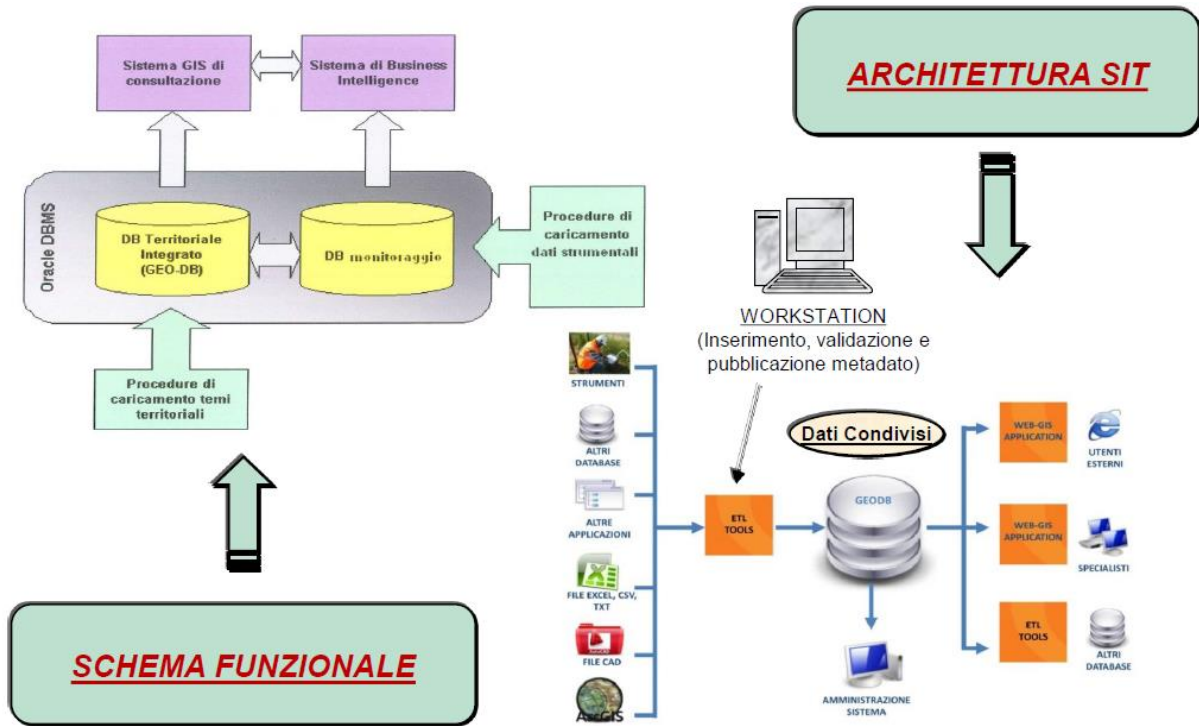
Sistema GIS di consultazione

Sistema di Business Intelligence

Oracle DBMS

DB Territoriale Integrato (GEO-DB)

DB monitoraggio

Procedure di caricamento dati strumentali

Procedure di caricamento temi territoriali

SCHEMA FUNZIONALE

ARCHITETTURA SIT

WORKSTATION
(Inserimento, validazione e pubblicazione metadato)

STRUMENTI

ALTRI DATABASE

ALTRE APPLICAZIONI

FILE EXCEL, CSV, TXT

FILE CAD

ArcGIS

ETL TOOLS

Dati Condivisi

GEODB

AMMINISTRAZIONE SISTEMA

WEB-GIS APPLICATION

UTENTI ESTERNI

WEB-GIS APPLICATION

SPECIALISTI

ETL TOOLS

ALTRI DATABASE